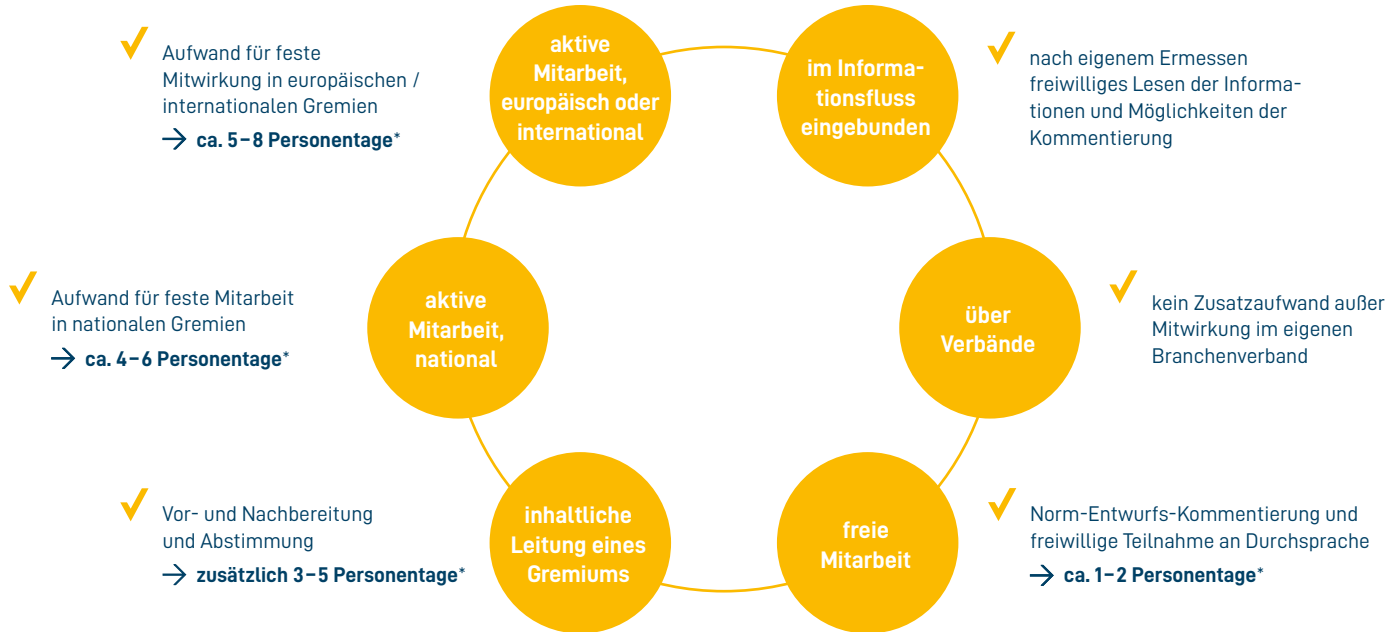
aktive Mitarbeit, europäisch oder international

Aufwand für feste Mitwirkung in europäischen / internationalen Gremien

→ ca. 5 – 8 Personentage*

im Informationsfluss eingebunden

nach eigenem Ermessen freiwilliges Lesen der Informationen und Möglichkeiten der Kommentierung

aktive Mitarbeit, national

Aufwand für feste Mitarbeit in nationalen Gremien

→ ca. 4 – 6 Personentage*

über Verbände

kein Zusatzaufwand außer Mitwirkung im eigenen Branchenverband

inhaltliche Leitung eines Gremiums

Vor- und Nachbereitung und Abstimmung

→ zusätzlich 3 – 5 Personentage*

freie Mitarbeit

Norm-Entwurfs-Kommentierung und freiwillige Teilnahme an Durchsprache

→ ca. 1 – 2 Personentage*